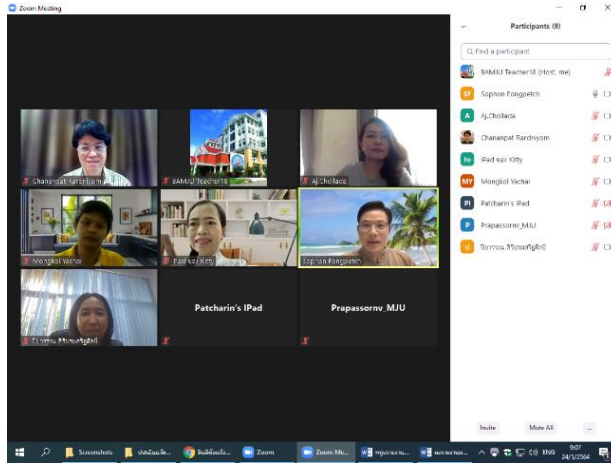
Zoom Meeting

Participants (9)

Find a participant

BAMJU Teacher18 (Host, me)
Sophon Pongpetch
SP
A
Aj.Chollada
Chanaepat Rardnyom
iPad ของ Kitty
MY
Mongkol Yachai
PI
Patcharin's iPad
P
Prapassornv_MJU
d
ธิดาวรรณ ศิริวัฒนกิจสิทธิ์

Chanandpat Rardnyom
BAMJU Teacher18
Aj.Chollada
Mongkol Yachai
iPad ของ Kitty
Sophon Pongpetch
ธิดาวรรณ ศิริวัฒนกิจสิทธิ์
Patcharin's iPad
Prapassornv_MJU

Invite
Mute All
...

Screenshots
ประเมินผลโค...
สืบค้นข้อมูลใน...
Zoom
Zoom Me...
หนูเอกสาร...
แผนกพยาบา...
ENG
9:07
24/3/2564